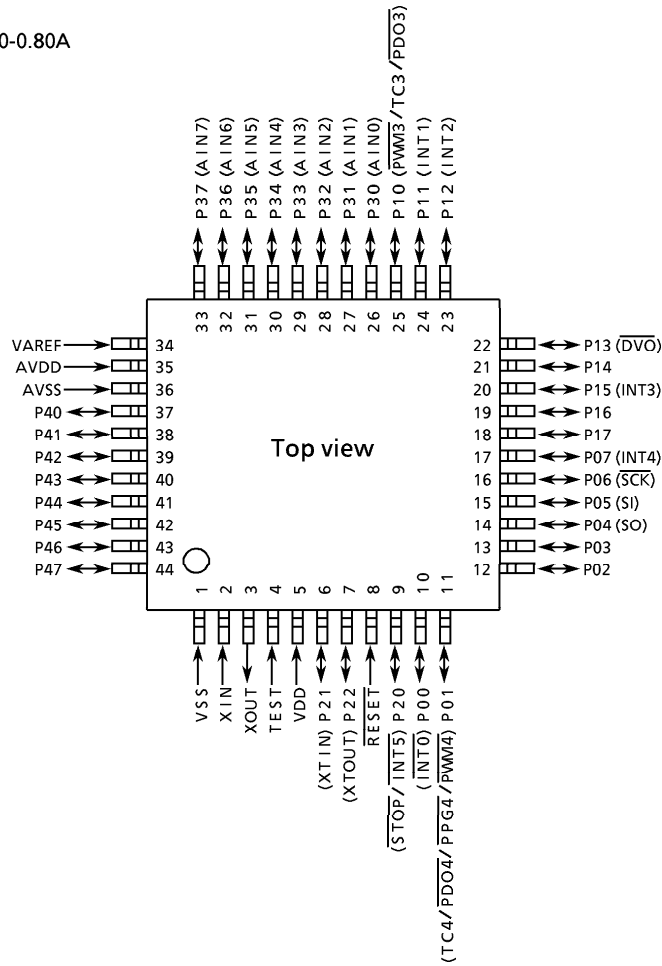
0-0.80A

P37 (AIN7)
P36 (AIN6)
P35 (AIN5)
P34 (AIN4)
P33 (AIN3)
P32 (AIN2)
P31 (AIN1)
P30 (AIN0)
P10 ($\overline{PWM3}$/TC3/$\overline{PDO3}$)
P11 (INT1)
P12 (INT2)

33 32 31 30 29 28 27 26 25 24 23

VAREF 34
AVDD 35
AVSS 36
P40 37
P41 38
P42 39
P43 40
P44 41
P45 42
P46 43
P47 44

22 P13 ($\overline{DVO}$)
21 P14
20 P15 (INT3)
19 P16
18 P17
17 P07 (INT4)
16 P06 ($\overline{SCK}$)
15 P05 (SI)
14 P04 (SO)
13 P03
12 P02

Top view

1 2 3 4 5 6 7 8 9 10 11

VSS
XIN
XOUT
TEST
VDD
(XTIN) P21
(XTOUT) P22
$\overline{RESET}$
($\overline{STOP}$/$\overline{INT5}$) P20
($\overline{INT0}$) P00
(TC4/$\overline{PDO4}$/$\overline{PPG4}$/$\overline{PWM4}$) P01